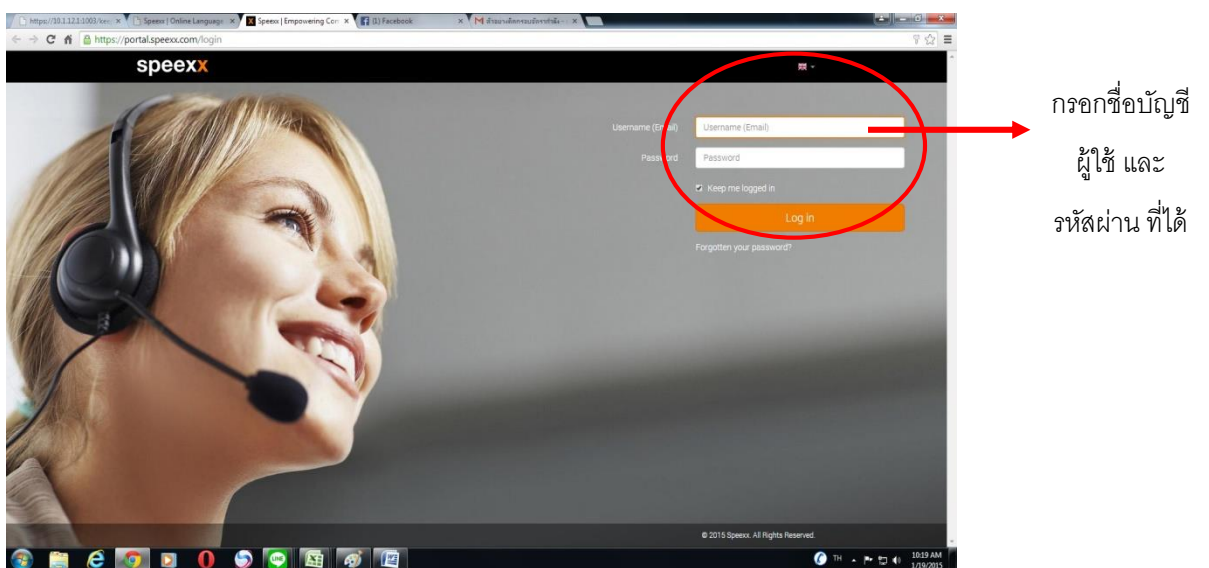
https://10.1.12.1:1003/kee | Speexx | Online Language | Speexx | Empowering Com | (1) Facebook | M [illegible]

https://portal.speexx.com/login

speexx

Username (Email) Username (Email)

Password Password

Keep me logged in

Log in

Forgotten your password?

© 2015 Speexx. All Rights Reserved.

TH 10:19 AM 1/19/2015

กรอกชื่อบัญชี ผู้ใช้ และ รหัสผ่าน ที่ได้